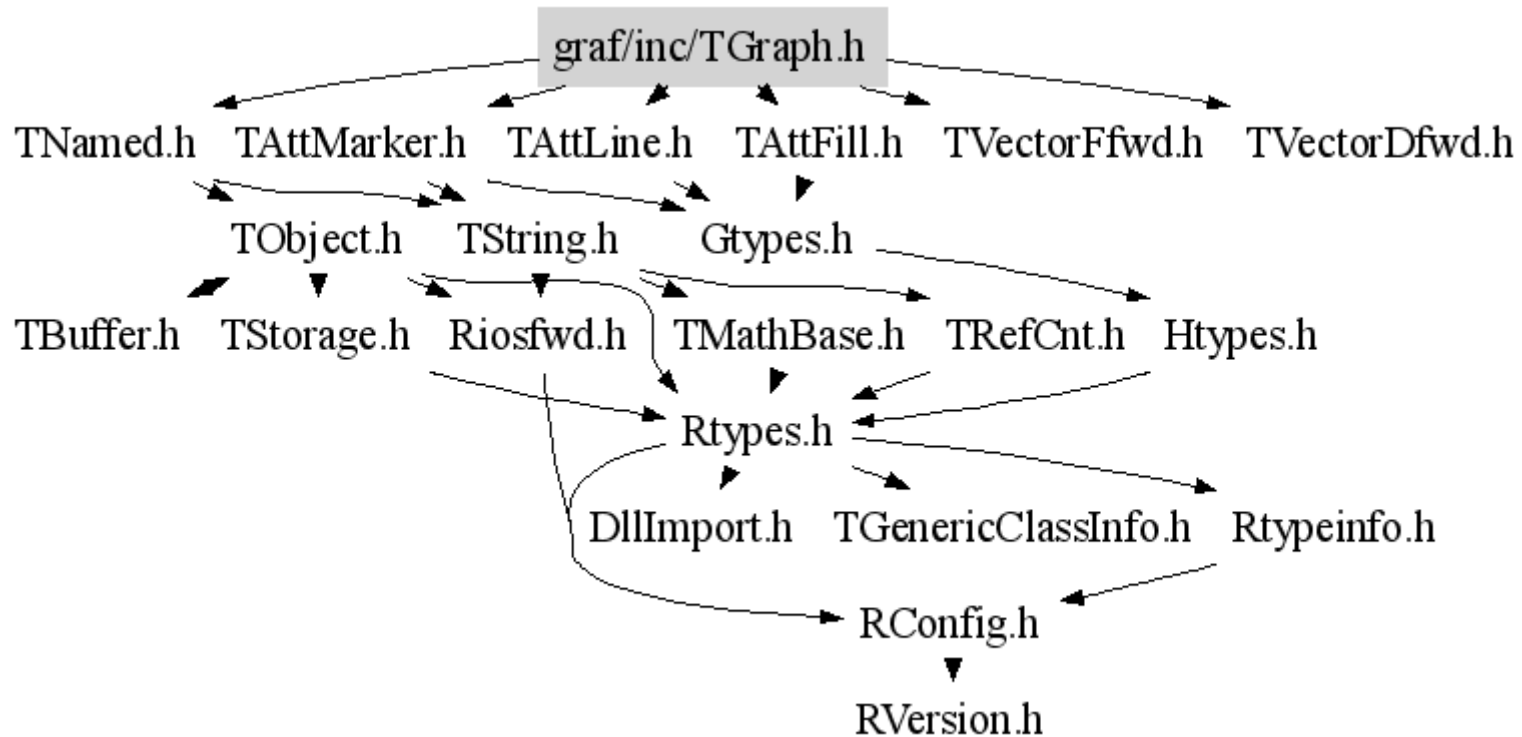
graf/inc/TGraph.h

TNamed.h TAttMarker.h TAttLine.h TAttFill.h TVectorFfwd.h TVectorDfwd.h

TObject.h TString.h Gtypes.h

TBuffer.h TStorage.h Riosfwd.h TMathBase.h TRefCnt.h Htypes.h

Rtypes.h

DllImport.h TGenericClassInfo.h Rtypeinfo.h

RConfig.h

RVersion.h